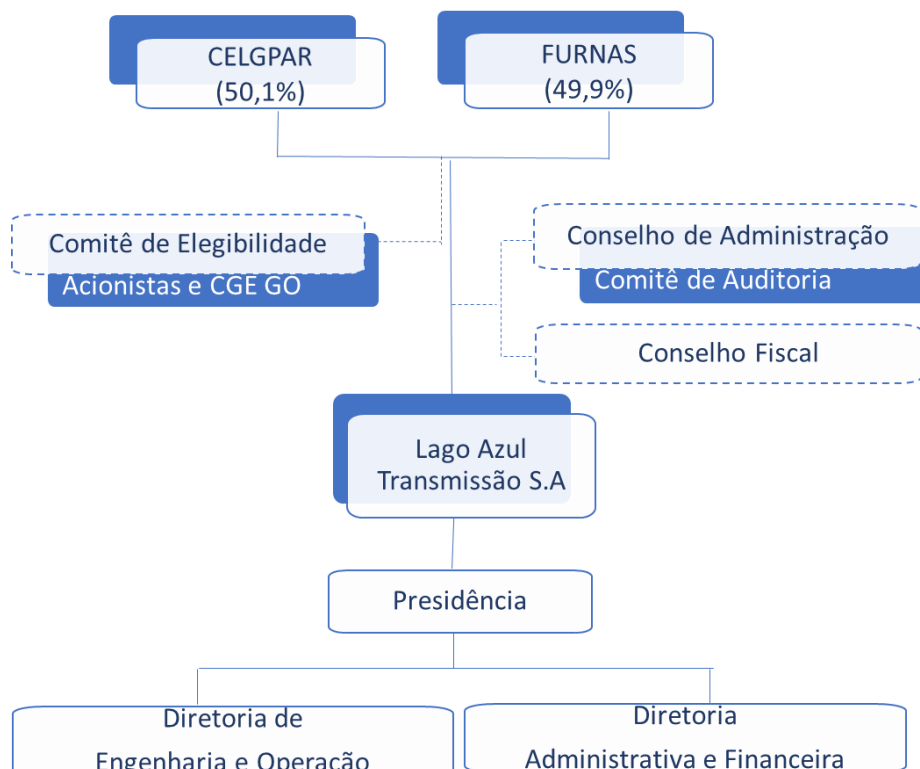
CELGPAR
(50,1%)

FURNAS
(49,9%)

Comitê de Elegibilidade
Acionistas e CGE GO

Conselho de Administração
Comitê de Auditoria

Conselho Fiscal

Lago Azul
Transmissão S.A

Presidência

Diretoria de
Engenharia e Operação

Diretoria
Administrativa e Financeira